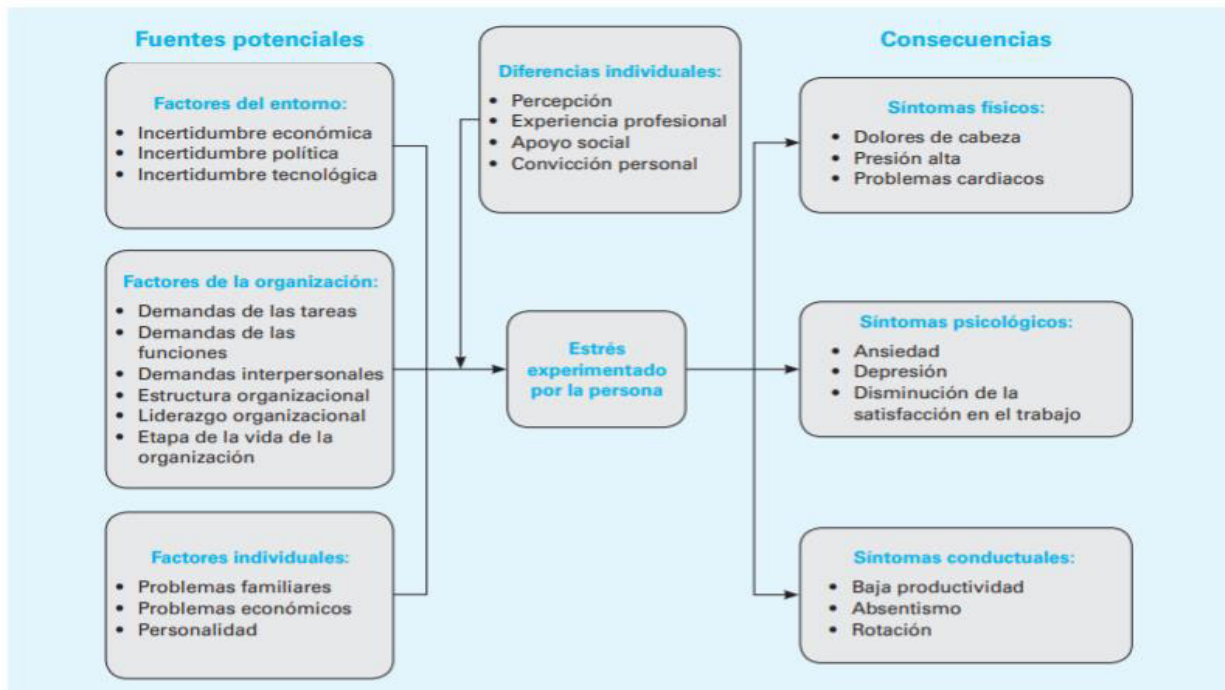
Fuentes potenciales

Factores del entomo:
• Incertidumbre económica
• Incertidumbre política
• Incertidumbre tecnológica

Factores de la organización:
• Demandas de las tareas
• Demandas de las funciones
• Demandas interpersonales
• Estructura organizacional
• Liderazgo organizacional
• Etapa de la vida de la organización

Factores individuales:
• Problemas familiares
• Problemas económicos
• Personalidad

Diferencias individuales:
• Percepción
• Experiencia profesional
• Apoyo social
• Convicción personal

Estrés experimentado por la persona

Consecuencias

Síntomas físicos:
• Dolores de cabeza
• Presión alta
• Problemas cardiacos

Síntomas psicológicos:
• Ansiedad
• Depresión
• Disminución de la satisfacción en el trabajo

Síntomas conductuales:
• Baja productividad
• Absentismo
• Rotación